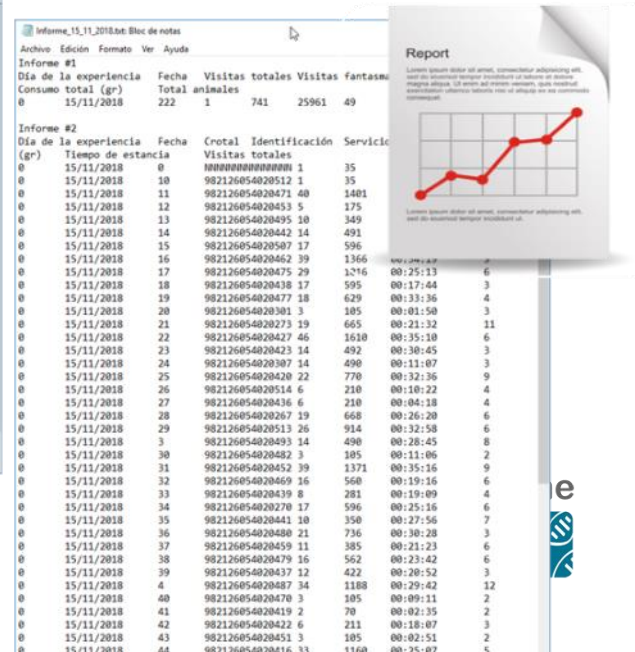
Informe_15_11_2018.txt: Bloc de notas

Archivo Edición Formato Ver Ayuda

Informe #1
Día de la experiencia Fecha Visitas totales Visitas fantasma
Consumo total (gr) Total animales
0 15/11/2018 222 1 741 25961 49

Informe #2
Día de la experiencia Fecha Crotal Identificación Servicio
(gr) Tiempo de estancia Visitas totales

| | | | | | | |
|---|---|---|---|---|---|---|
| 0 | 15/11/2018 | 0 | NNNNNNNNNNNNNNN | 1 | 35 | |
| 0 | 15/11/2018 | 10 | 982126054020512 | 1 | 35 | |
| 0 | 15/11/2018 | 11 | 982126054020471 | 40 | 1401 | |
| 0 | 15/11/2018 | 12 | 982126054020453 | 5 | 175 | |
| 0 | 15/11/2018 | 13 | 982126054020495 | 10 | 349 | |
| 0 | 15/11/2018 | 14 | 982126054020442 | 14 | 491 | |
| 0 | 15/11/2018 | 15 | 982126054020507 | 17 | 596 | |
| 0 | 15/11/2018 | 16 | 982126054020462 | 39 | 1366 | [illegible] |
| 0 | 15/11/2018 | 17 | 982126054020475 | 29 | 1016 | 00:25:13 | 6 |
| 0 | 15/11/2018 | 18 | 982126054020438 | 17 | 595 | 00:17:44 | 3 |
| 0 | 15/11/2018 | 19 | 982126054020477 | 18 | 629 | 00:33:36 | 4 |
| 0 | 15/11/2018 | 20 | 982126054020301 | 3 | 105 | 00:01:50 | 3 |
| 0 | 15/11/2018 | 21 | 982126054020273 | 19 | 665 | 00:21:32 | 11 |
| 0 | 15/11/2018 | 22 | 982126054020427 | 46 | 1610 | 00:35:10 | 6 |
| 0 | 15/11/2018 | 23 | 982126054020423 | 14 | 492 | 00:30:45 | 3 |
| 0 | 15/11/2018 | 24 | 982126054020307 | 14 | 490 | 00:11:07 | 3 |
| 0 | 15/11/2018 | 25 | 982126054020420 | 22 | 770 | 00:32:36 | 9 |
| 0 | 15/11/2018 | 26 | 982126054020514 | 6 | 210 | 00:10:22 | 4 |
| 0 | 15/11/2018 | 27 | 982126054020436 | 6 | 210 | 00:04:18 | 4 |
| 0 | 15/11/2018 | 28 | 982126054020267 | 19 | 668 | 00:26:20 | 6 |
| 0 | 15/11/2018 | 29 | 982126054020513 | 26 | 914 | 00:32:58 | 6 |
| 0 | 15/11/2018 | 3 | 982126054020493 | 14 | 490 | 00:28:45 | 8 |
| 0 | 15/11/2018 | 30 | 982126054020482 | 3 | 105 | 00:11:06 | 2 |
| 0 | 15/11/2018 | 31 | 982126054020452 | 39 | 1371 | 00:35:16 | 9 |
| 0 | 15/11/2018 | 32 | 982126054020469 | 16 | 560 | 00:19:16 | 6 |
| 0 | 15/11/2018 | 33 | 982126054020439 | 8 | 281 | 00:19:09 | 4 |
| 0 | 15/11/2018 | 34 | 982126054020270 | 17 | 596 | 00:25:16 | 6 |
| 0 | 15/11/2018 | 35 | 982126054020441 | 10 | 350 | 00:27:56 | 7 |
| 0 | 15/11/2018 | 36 | 982126054020480 | 21 | 736 | 00:30:28 | 3 |
| 0 | 15/11/2018 | 37 | 982126054020459 | 11 | 385 | 00:21:23 | 6 |
| 0 | 15/11/2018 | 38 | 982126054020479 | 16 | 562 | 00:23:42 | 6 |
| 0 | 15/11/2018 | 39 | 982126054020437 | 12 | 422 | 00:20:52 | 3 |
| 0 | 15/11/2018 | 4 | 982126054020487 | 34 | 1188 | 00:29:42 | 12 |
| 0 | 15/11/2018 | 40 | 982126054020470 | 3 | 105 | 00:09:11 | 2 |
| 0 | 15/11/2018 | 41 | 982126054020419 | 2 | 70 | 00:02:35 | 2 |
| 0 | 15/11/2018 | 42 | 982126054020422 | 6 | 211 | 00:18:07 | 3 |
| 0 | 15/11/2018 | 43 | 982126054020451 | 3 | 105 | 00:02:51 | 2 |
| 0 | 15/11/2018 | 44 | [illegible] | | | | |

Report

Lorem ipsum dolor sit amet, consectetur adipiscing elit, sed do eiusmod tempor incididunt ut labore et dolore magna aliqua. Ut enim ad minim veniam, quis nostrud exercitation ullamco laboris nisi ut aliquip ex ea commodo consequat.

Lorem ipsum dolor sit amet, consectetur adipiscing elit, sed do eiusmod tempor incididunt ut

me